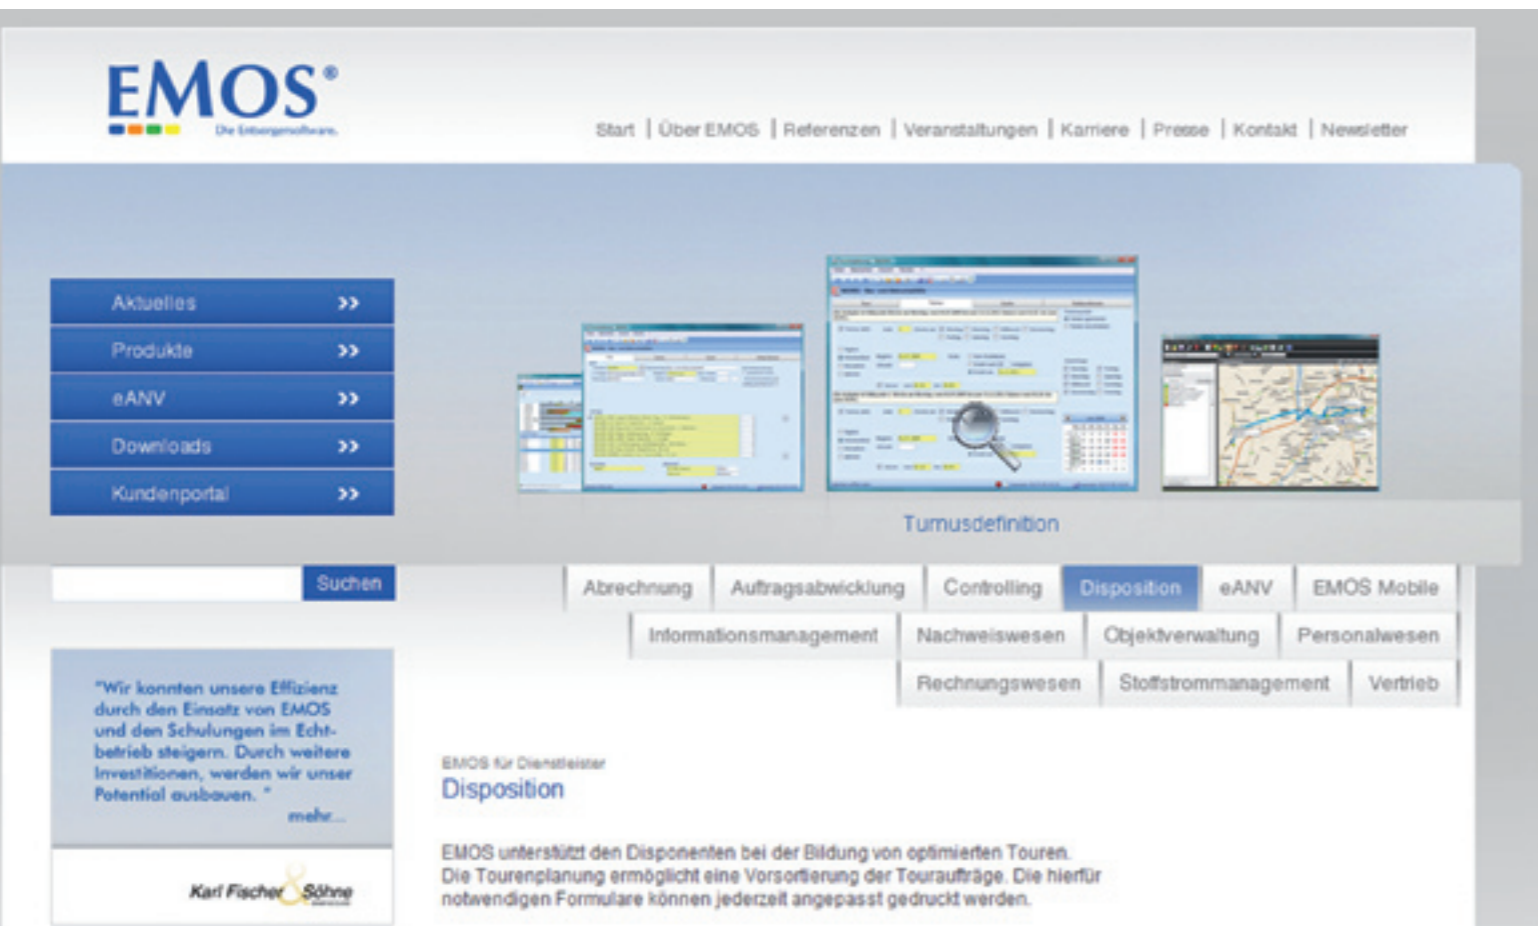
EMOS®
Die Entsorgersoftware.

Start | Über EMOS | Referenzen | Veranstaltungen | Karriere | Presse | Kontakt | Newsletter

Aktuelles »
Produkte »
eANV »
Downloads »
Kundenportal »

Turnusdefinition

Suchen

Abrechnung | Auftragsabwicklung | Controlling | Disposition | eANV | EMOS Mobile
Informationsmanagement | Nachweiswesen | Objektverwaltung | Personalwesen
Rechnungswesen | Stoffstrommanagement | Vertrieb

"Wir konnten unsere Effizienz durch den Einsatz von EMOS und den Schulungen im Echtbetrieb steigern. Durch weitere Investitionen, werden wir unser Potential ausbauen. "
mehr...

Karl Fischer & Söhne

EMOS für Dienstleister
Disposition

EMOS unterstützt den Disponenten bei der Bildung von optimierten Touren. Die Tourenplanung ermöglicht eine Vorsortierung der Touraufträge. Die hierfür notwendigen Formulare können jederzeit angepasst gedruckt werden.